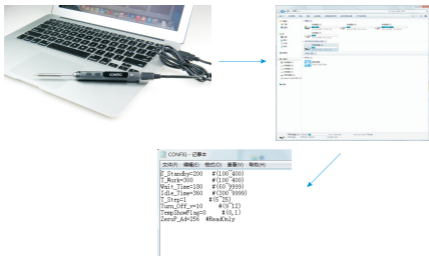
CONFIG - 记事本
文件(F) 编辑(E) 格式(O) 查看(V) 帮助(H)
T_Standby=200 #(100~400)
T_Work=300 #(100~400)
Wait_Time=180 #(60~9999)
Idle_Time=360 #(300~9999)
T_Step=1 #(5~25)
Turn_Off_v=10 #(9~12)
TempShowFlag=0 #(0,1)
ZeroP_Ad=256 #ReadOnly